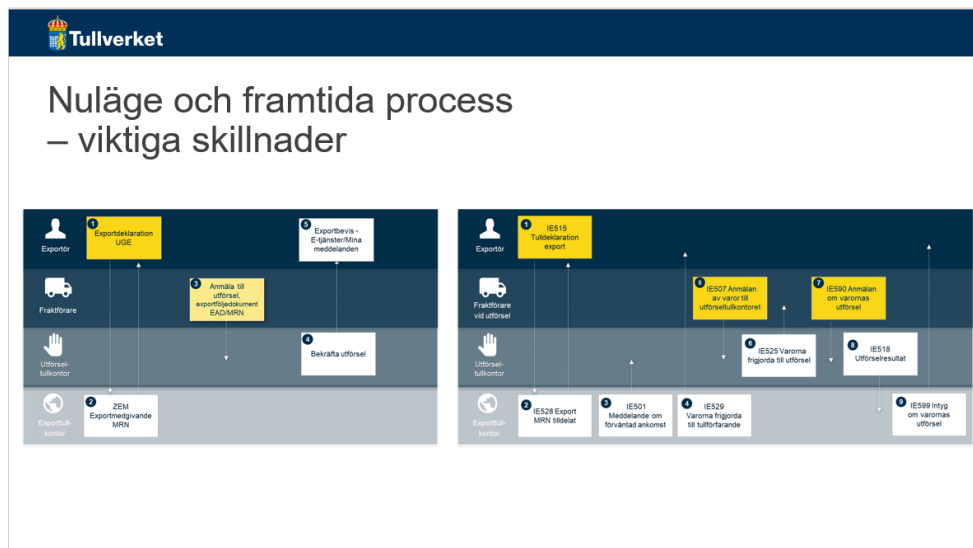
Tullverket

Nuläge och framtida process – viktiga skillnader

Exportör

Fraktförare

Utförseltullkontor

Exporttullkontor

1 Exportdeklaration UGE

5 Exportbevis - E-tjänster/Mina meddelanden

3 Anmäla till utförsel, exportföljedokument EAD/MRN

4 Bekräfta utförsel

2 ZEM Exportmedgivande MRN

Exportör

Fraktförare vid utförsel

Utförseltullkontor

Exporttullkontor

1 IE515 Tulldeklaration export

5 IE507 Anmälan av varor till utförseltullkontoret

7 IE590 Anmälan om varornas utförsel

6 IE525 Varorna frigjorda till utförsel

8 IE518 Utförselresultat

2 IE528 Export MRN tilldelat

3 IE501 Meddelande om förväntad ankomst

4 IE529 Varorna frigjorda till tullförfarande

9 IE599 Intyg om varornas utförsel